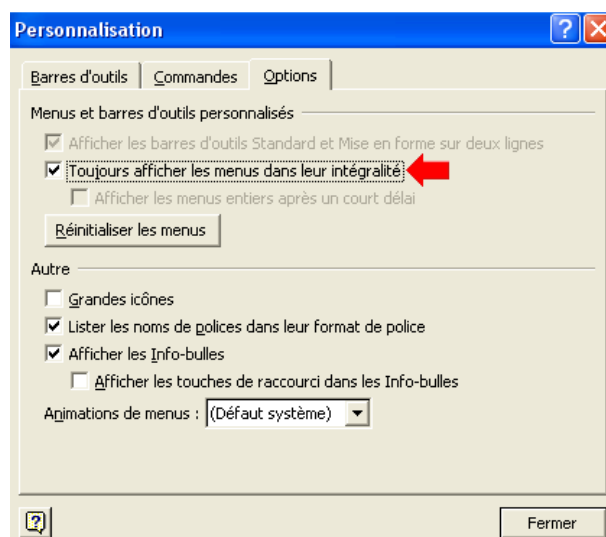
Personnalisation

Barres d'outils | Commandes | Options

Menus et barres d'outils personnalisés

Afficher les barres d'outils Standard et Mise en forme sur deux lignes

Toujours afficher les menus dans leur intégralité

Afficher les menus entiers après un court délai

Réinitialiser les menus

Autre

Grandes icônes

Lister les noms de polices dans leur format de police

Afficher les Info-bulles

Afficher les touches de raccourci dans les Info-bulles

Animations de menus : (Défaut système)

Fermer